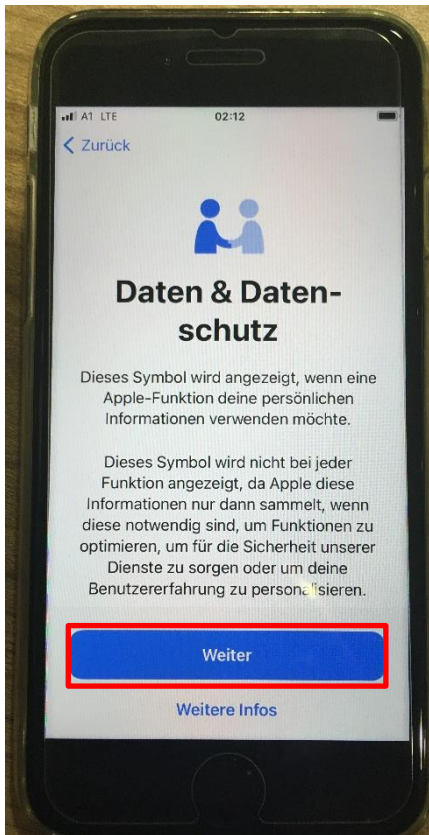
A1 LTE 02:12

< Zurück

Daten & Datenschutz

Dieses Symbol wird angezeigt, wenn eine Apple-Funktion deine persönlichen Informationen verwenden möchte.

Dieses Symbol wird nicht bei jeder Funktion angezeigt, da Apple diese Informationen nur dann sammelt, wenn diese notwendig sind, um Funktionen zu optimieren, um für die Sicherheit unserer Dienste zu sorgen oder um deine Benutzererfahrung zu personalisieren.

Weiter

Weitere Infos